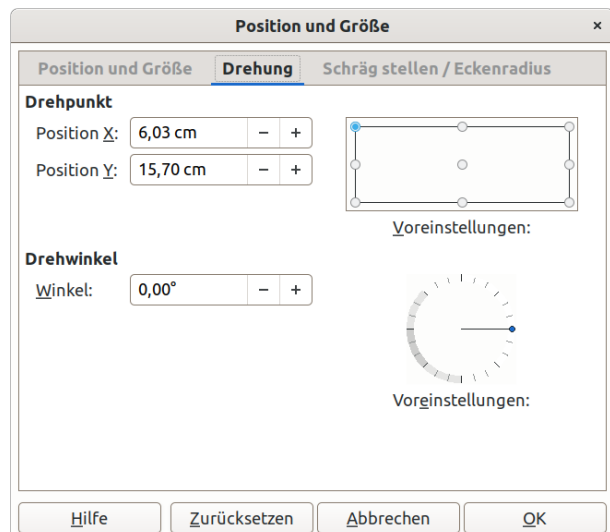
Position und Größe

Position und Größe | Drehung | Schräg stellen / Eckenradius

Drehpunkt

Position X: 6,03 cm − +

Position Y: 15,70 cm − +

Voreinstellungen:

Drehwinkel

Winkel: 0,00° − +

Voreinstellungen:

Hilfe | Zurücksetzen | Abbrechen | OK